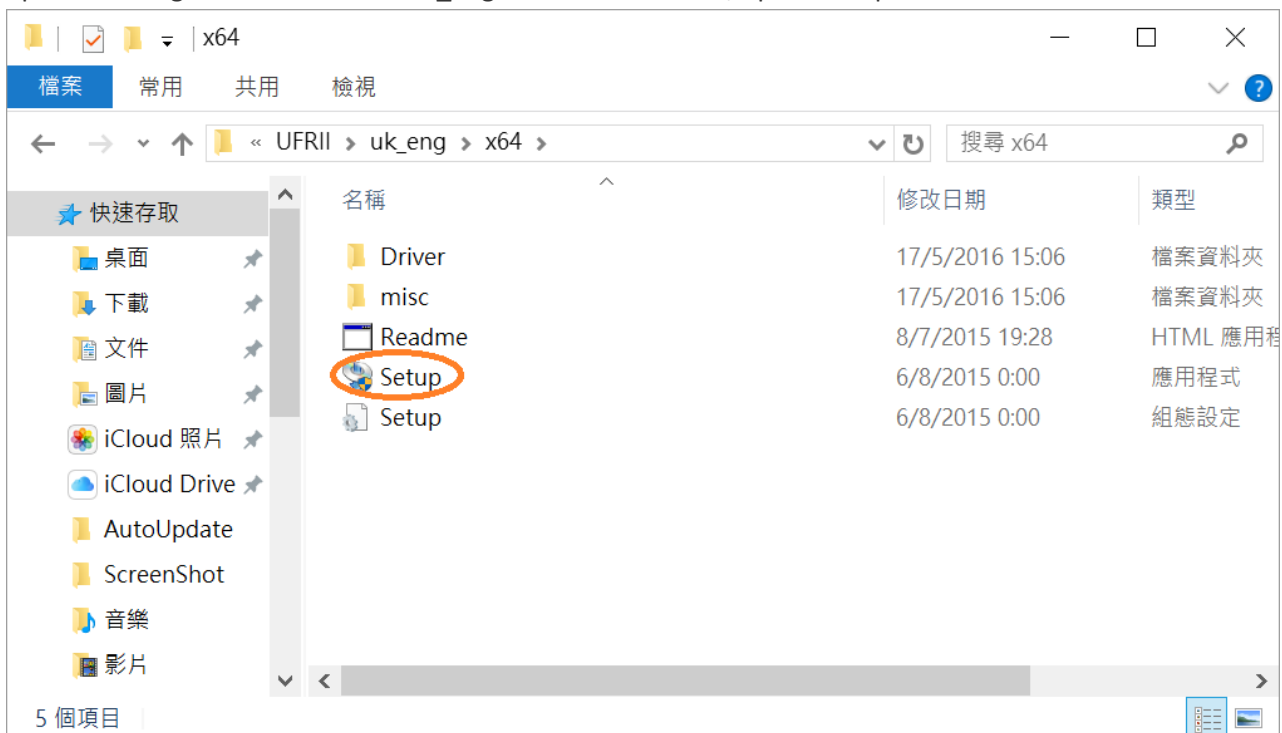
x64

檔案 常用 共用 檢視

« UFRII › uk_eng › x64 ›

搜尋 x64

快速存取
桌面
下載
文件
圖片
iCloud 照片
iCloud Drive
AutoUpdate
ScreenShot
音樂
影片

| 名稱 | 修改日期 | 類型 |
|---|---|---|
| Driver | 17/5/2016 15:06 | 檔案資料夾 |
| misc | 17/5/2016 15:06 | 檔案資料夾 |
| Readme | 8/7/2015 19:28 | HTML 應用程 |
| Setup | 6/8/2015 0:00 | 應用程式 |
| Setup | 6/8/2015 0:00 | 組態設定 |

5 個項目